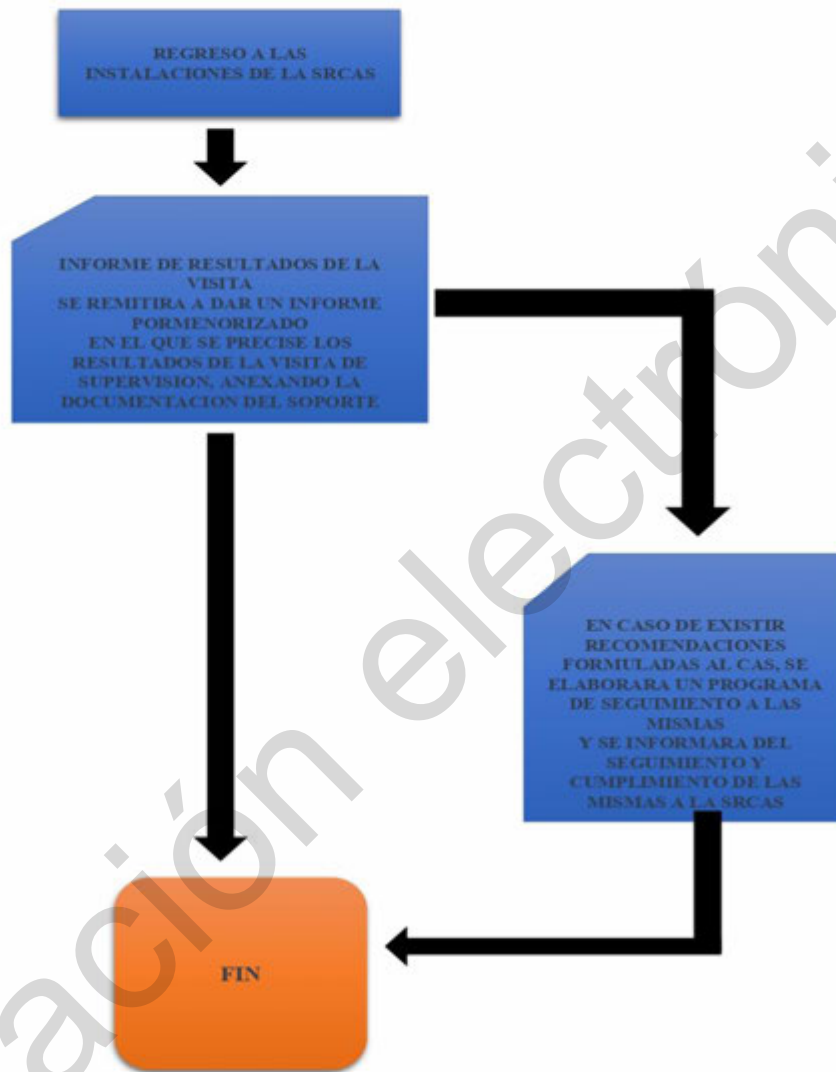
REGRESO A LAS INSTALACIONES DE LA SRCAS

INFORME DE RESULTADOS DE LA VISITA
SE REMITIRA A DAR UN INFORME PORMENORIZADO
EN EL QUE SE PRECISE LOS RESULTADOS DE LA VISITA DE SUPERVISION, ANEXANDO LA DOCUMENTACION DEL SOPORTE

EN CASO DE EXISTIR RECOMENDACIONES FORMULADAS AL CAS, SE ELABORARA UN PROGRAMA DE SEGUIMIENTO A LAS MISMAS
Y SE INFORMARA DEL SEGUIMIENTO Y CUMPLIMIENTO DE LAS MISMAS A LA SRCAS

FIN

ación electróni